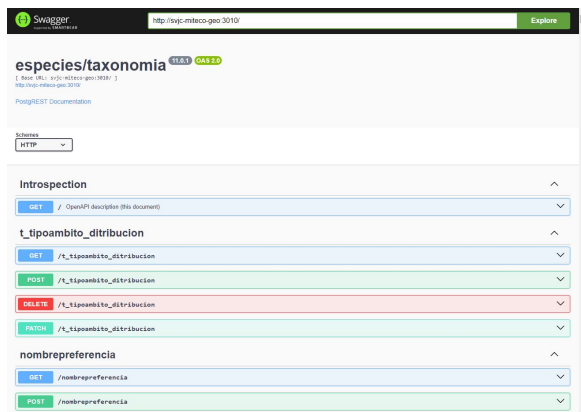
Swagger
Supported by SMARTBEAR

http://svjc-miteco-geo:3010/

Explore

especies/taxonomia 11.0.1 OAS 2.0

[ Base URL: svjc-miteco-geo:3010/ ]
http://svjc-miteco-geo:3010/

PostgREST Documentation

Schemes
HTTP

Introspection

GET / OpenAPI description (this document)

t_tipoambito_ditribucion

GET /t_tipoambito_ditribucion

POST /t_tipoambito_ditribucion

DELETE /t_tipoambito_ditribucion

PATCH /t_tipoambito_ditribucion

nombrepreferencia

GET /nombrepreferencia

POST /nombrepreferencia